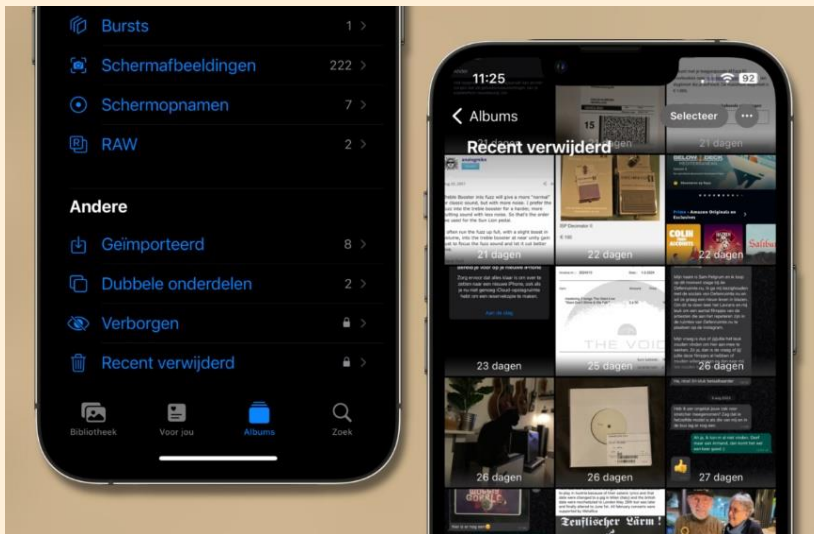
Bursts 1 >

Schermafbeeldingen 222 >

Schermopnamen 7 >

RAW 2 >

Andere

Geïmporteerd 8 >

Dubbele onderdelen 2 >

Verborgen >

Recent verwijderd >

Bibliotheek Voor jou Albums Zoek

11:25 92

< Albums Selecteer

Recent verwijderd

21 dagen

21 dagen 22 dagen 22 dagen

23 dagen 25 dagen 26 dagen

THE VOID

26 dagen 26 dagen 27 dagen

Teuflischer Lärm!